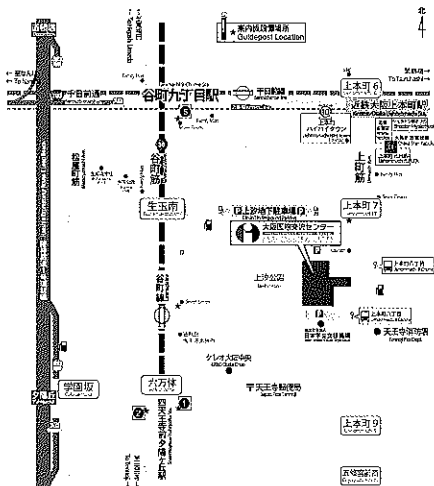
北

★ 案内誘導標識
Guidepost Location

谷町九丁目駅

千日前線

上本町6

近鉄大阪上本町駅

上町筋

谷町筋

生玉南

上本町7

大阪医療センター

上汐公園

上本町8

天王寺警察署

谷町線

クレオ大阪中央

天王寺郵便局

六万体

四天王寺前夕陽ケ丘駅

学園坂

夕陽丘

上本町9

松屋町筋

千日前通